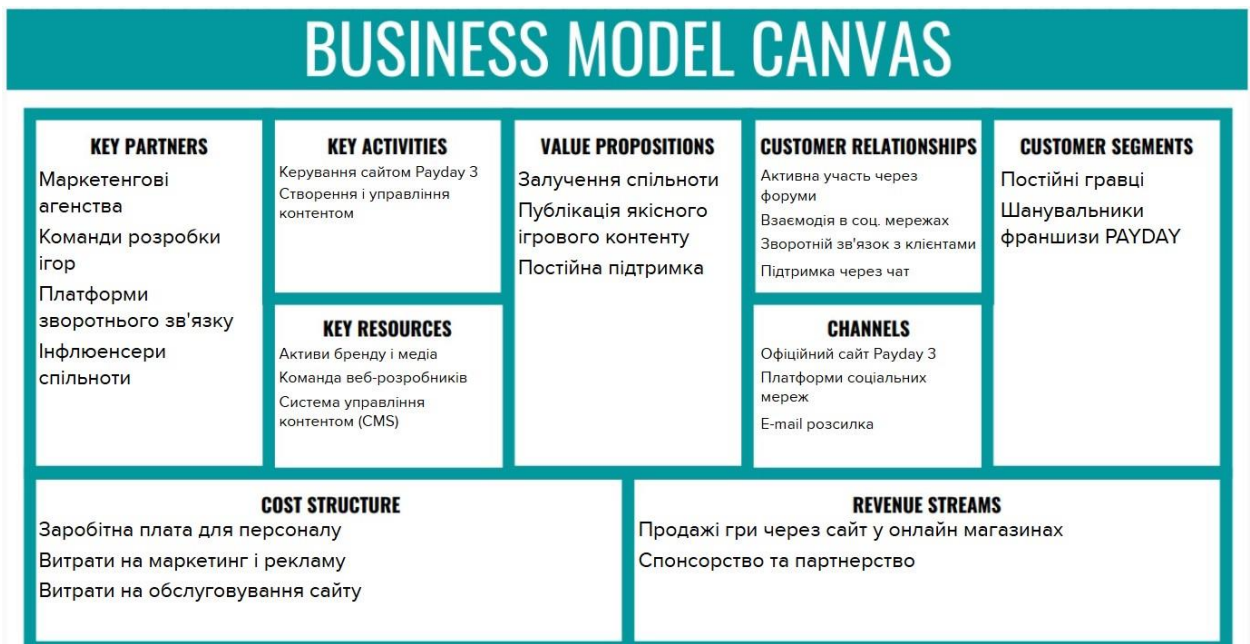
BUSINESS MODEL CANVAS

KEY PARTNERS
Маркетенгові агенства
Команди розробки ігор
Платформи зворотнього зв'язку
Інфлюенсери спільноти

KEY ACTIVITIES
Керування сайтом Payday 3
Створення і управління контентом

KEY RESOURCES
Активи бренду і медіа
Команда веб-розробників
Система управління контентом (CMS)

VALUE PROPOSITIONS
Залучення спільноти
Публікація якісного ігрового контенту
Постійна підтримка

CUSTOMER RELATIONSHIPS
Активна участь через форуми
Взаємодія в соц. мережах
Зворотній зв'язок з клієнтами
Підтримка через чат

CHANNELS
Офіційний сайт Payday 3
Платформи соціальних мереж
E-mail розсилка

CUSTOMER SEGMENTS
Постійні гравці
Шанувальники франшизи PAYDAY

COST STRUCTURE
Заробітна плата для персоналу
Витрати на маркетинг і рекламу
Витрати на обслуговування сайту

REVENUE STREAMS
Продажі гри через сайт у онлайн магазинах
Спонсорство та партнерство